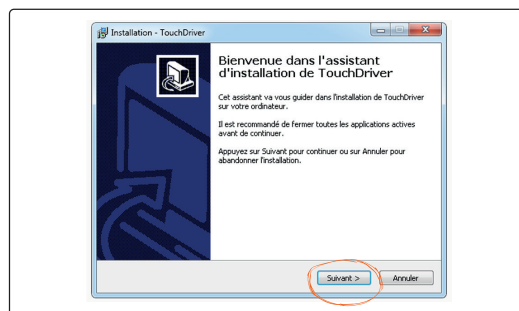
Installation - TouchDriver

Bienvenue dans l'assistant d'installation de TouchDriver

Cet assistant va vous guider dans l'installation de TouchDriver sur votre ordinateur.

Il est recommandé de fermer toutes les applications actives avant de continuer.

Appuyez sur Suivant pour continuer ou sur Annuler pour abandonner l'installation.

Suivant >

Annuler